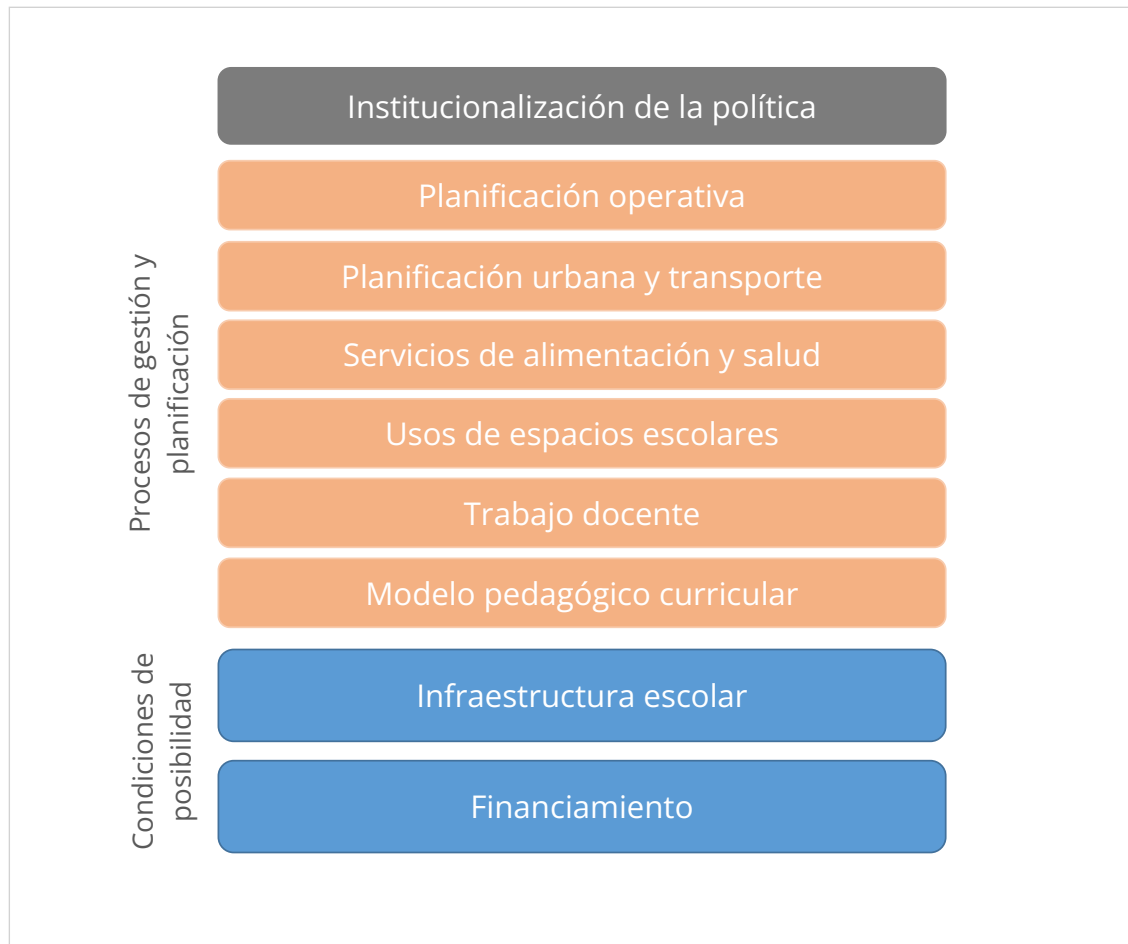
Institucionalización de la política

Procesos de gestión y planificación

Planificación operativa

Planificación urbana y transporte

Servicios de alimentación y salud

Usos de espacios escolares

Trabajo docente

Modelo pedagógico curricular

Condiciones de posibilidad

Infraestructura escolar

Financiamiento